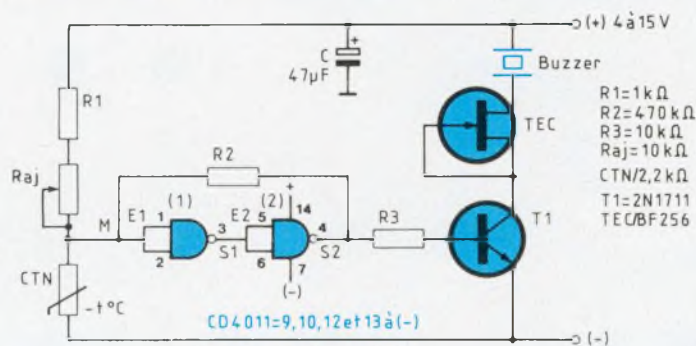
(+) 4 à 15 V

C
47µF

Buzzer

R1

Raj

M

R2

E1 1
2

(1)

3
S1

E2 5
6

(2)
+
14

4
S2

7
(-)

R3

TEC

T1

CTN
- t°C

CD4011=9,10,12 et 13 à (-)

(-)

R1=1kΩ
R2=470kΩ
R3=10kΩ
Raj=10kΩ
CTN/2,2kΩ
T1=2N1711
TEC/BF256